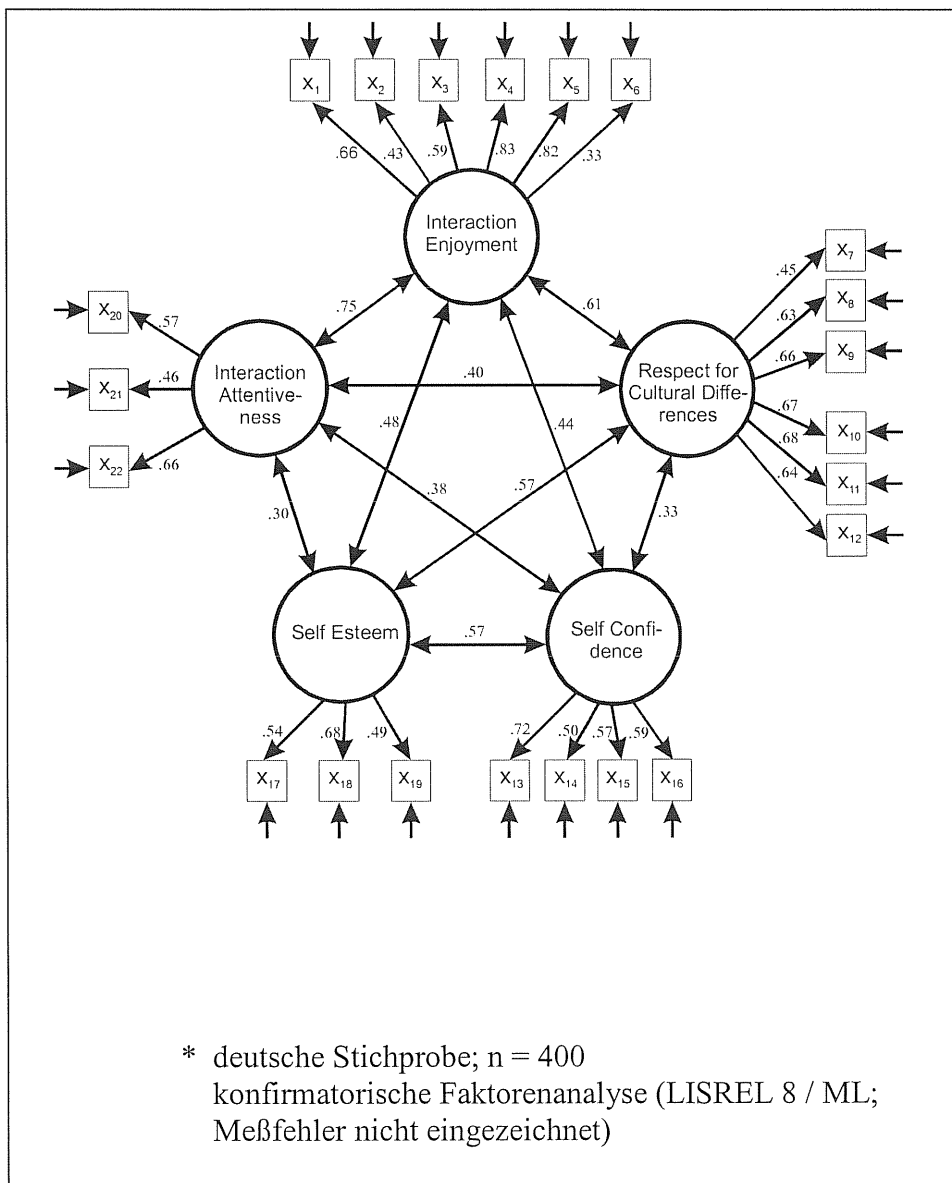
$X_1$ $X_2$ $X_3$ $X_4$ $X_5$ $X_6$

.66 .43 .59 .83 .82 .33

Interaction Enjoyment

$X_7$ $X_8$ $X_9$ $X_{10}$ $X_{11}$ $X_{12}$

.45 .63 .66 .67 .68 .64

Respect for Cultural Differences

$X_{20}$ $X_{21}$ $X_{22}$

.57 .46 .66

Interaction Attentiveness

.75 .61 .40 .48 .44 .57 .38 .30 .33

Self Esteem

.57

Self Confidence

.54 .68 .49

$X_{17}$ $X_{18}$ $X_{19}$

.72 .50 .57 .59

$X_{13}$ $X_{14}$ $X_{15}$ $X_{16}$

* deutsche Stichprobe; n = 400
konfirmatorische Faktorenanalyse (LISREL 8 / ML; Meßfehler nicht eingezeichnet)